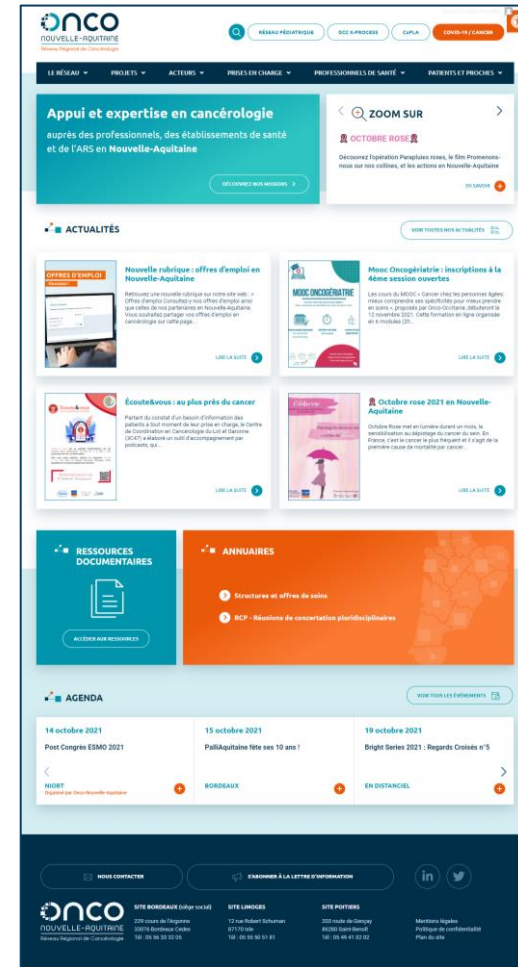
ONCO
NOUVELLE-AQUITAINE
Réseau Régional de Cancérologie

RÉSEAU PÉDIATRIQUE
DCC K-PROCESS
CaPLA
COVID-19 / CANCER

LE RÉSEAU
PROJETS
ACTEURS
PRISES EN CHARGE
PROFESSIONNELS DE SANTÉ
PATIENTS ET PROCHES

Appui et expertise en cancérologie
auprès des professionnels, des établissements de santé et de l'ARS en Nouvelle-Aquitaine

DÉCOUVREZ NOS MISSIONS

ZOOM SUR
OCTOBRE ROSE
Découvrez l'opération Parapluies roses, le film Promenons-nous sur nos collines, et les actions en Nouvelle-Aquitaine
EN SAVOIR

ACTUALITÉS
VOIR TOUTES NOS ACTUALITÉS

OFFRES D'EMPLOI
Nouvelle rubrique : offres d'emploi en Nouvelle-Aquitaine
Retrouvez une nouvelle rubrique sur notre site web : « Offres d'emploi Consultez nos offres d'emploi ainsi que celles de nos partenaires en Nouvelle-Aquitaine. Vous souhaitez partager vos offres d'emploi en cancérologie sur cette page...
LIRE LA SUITE

MOOC ONCOGÉRIATRIE
Mooc Oncogériatrie : inscriptions à la 4ème session ouvertes
Les cours du MOOC « Cancer chez les personnes âgées mieux comprendre ses spécificités pour mieux prendre en soins » proposés par Onco-Occitanie débuteront le 12 novembre 2021. Cette formation en ligne organisée en 6 modules (2h...
LIRE LA SUITE

Écoute&vous : au plus près du cancer
Partant du constat d'un besoin d'information des patients à tout moment de leur prise en charge, le Centre de Coordination en Cancérologie du Lot et Garonne (3C47) a élaboré un outil d'accompagnement par podcasts, qui...
LIRE LA SUITE

Octobre rose 2021 en Nouvelle-Aquitaine
Octobre Rose met en lumière durant un mois, la sensibilisation au dépistage du cancer du sein. En France, c'est le cancer le plus fréquent et il s'agit de la première cause de mortalité par cancer...
LIRE LA SUITE

RESSOURCES DOCUMENTAIRES
ACCÉDER AUX RESSOURCES

ANNUAIRES
Structures et offres de soins
RCP - Réunions de concertation pluridisciplinaires

AGENDA
VOIR TOUS LES ÉVÉNEMENTS

14 octobre 2021
Post Congrès ESMO 2021
NIORT
Organisé par Onco-Nouvelle-Aquitaine

15 octobre 2021
PalliAquitaine fête ses 10 ans !
BORDEAUX

19 octobre 2021
Bright Series 2021 : Regards Croisés n°5
EN DISTANCIEL

NOUS CONTACTER
S'ABONNER À LA LETTRE D'INFORMATION

ONCO
NOUVELLE-AQUITAINE
Réseau Régional de Cancérologie

SITE BORDEAUX (siège social)
229 cours de l'Argonne
33076 Bordeaux Cedex
Tél : 05 56 33 32 05

SITE LIMOGES
12 rue Robert Schuman
87170 Isle
Tél : 05 55 50 51 81

SITE POITIERS
200 route de Gençay
86280 Saint-Benoît
Tél : 05 49 41 02 02

Mentions légales
Politique de confidentialité
Plan du site